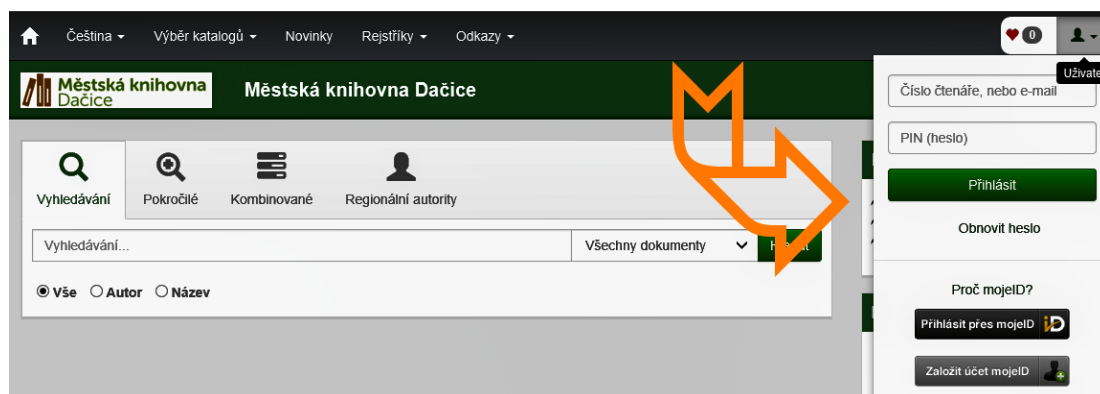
Čeština ▾ Výběr katalogů ▾ Novinky Rejstříky ▾ Odkazy ▾

0

Uživate

Městská knihovna Dačice

Městská knihovna Dačice

Vyhledávání Pokročilé Kombinované Regionální autority

Vyhledávání...

Všechny dokumenty

H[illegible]t

Vše Autor Název

Číslo čtenáře, nebo e-mail

PIN (heslo)

Přihlásit

Obnovit heslo

Proč mojeID?

Přihlásit přes mojeID iD

Založit účet mojeID